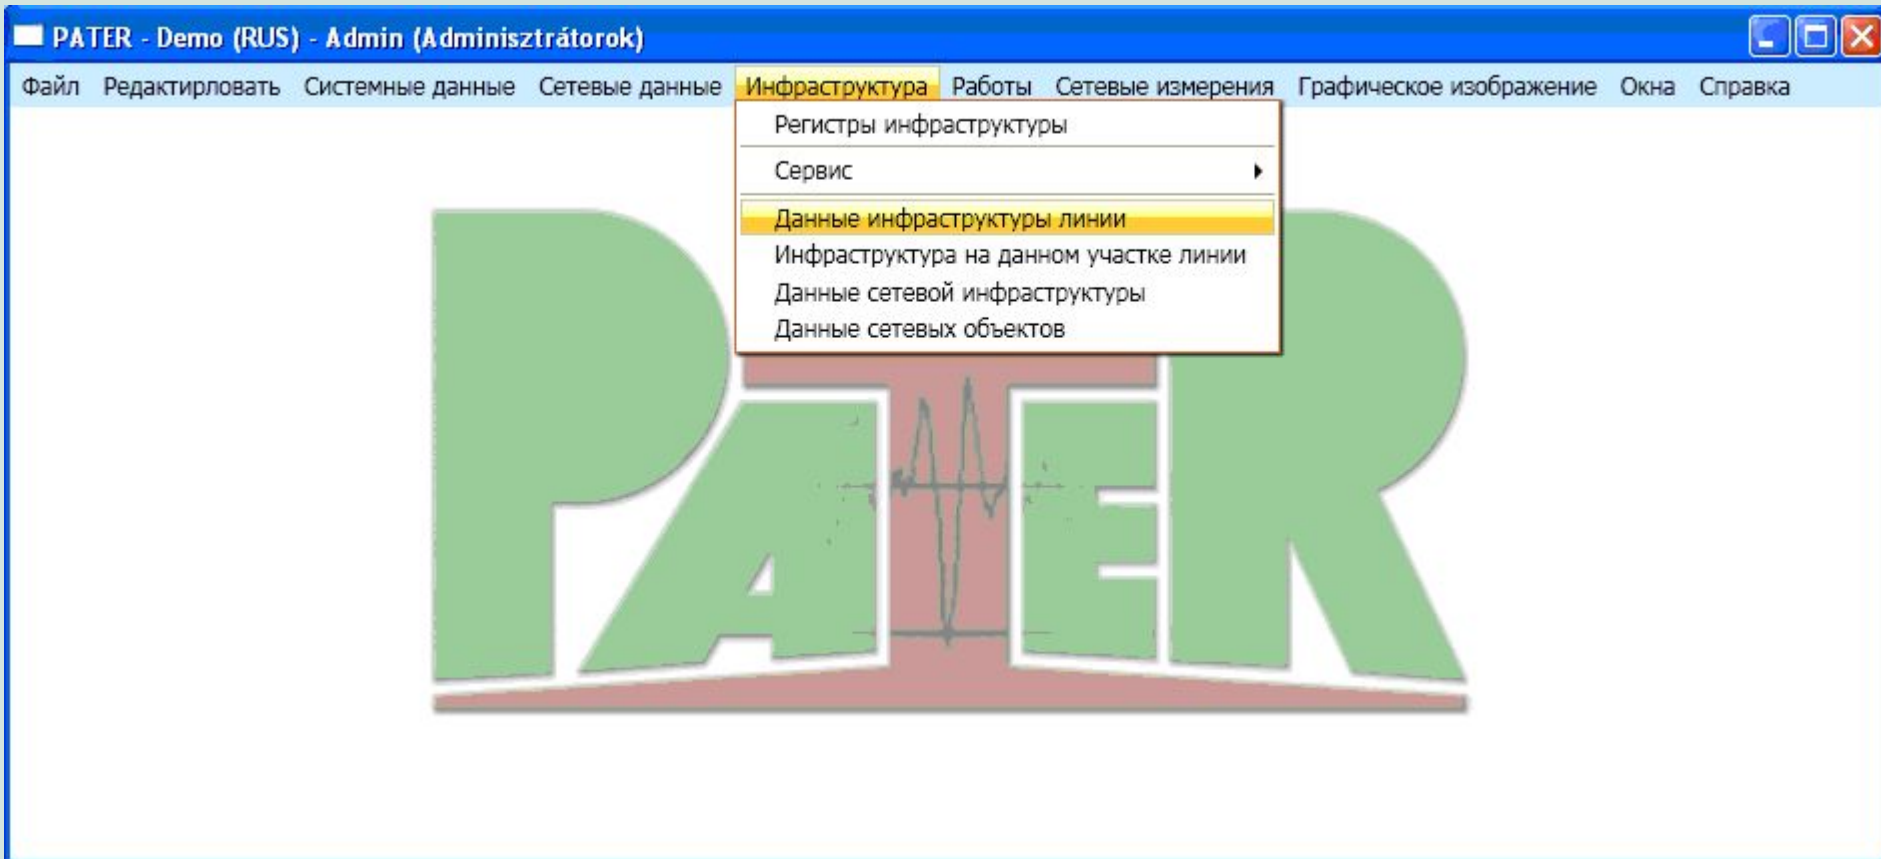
PATER - Demo (RUS) - Admin (Adminisztrátorok)

Файл Редактирловать Системные данные Сетевые данные Инфраструктура Работы Сетевые измерения Графическое изображение Окна Справка

Регистры инфраструктуры
Сервис
Данные инфраструктуры линии
Инфраструктура на данном участке линии
Данные сетевой инфраструктуры
Данные сетевых объектов

PATER